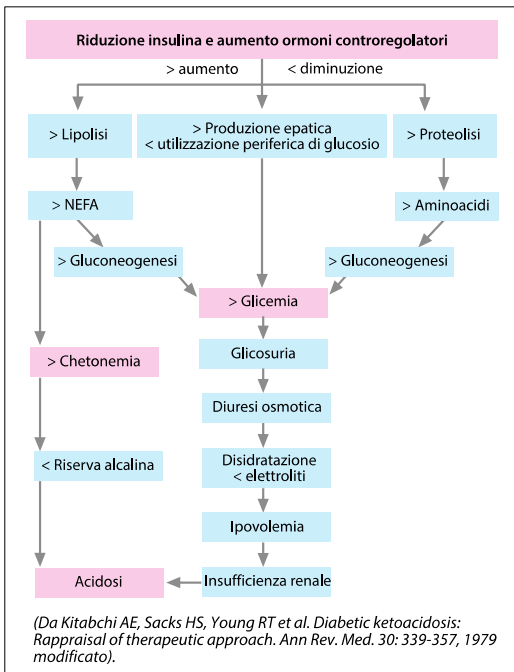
Riduzione insulina e aumento ormoni controregolatori

> aumento < diminuzione

> Lipolisi

> Produzione epatica < utilizzazione periferica di glucosio

> Proteolisi

> NEFA

> Aminoacidi

> Gluconeogenesi

> Gluconeogenesi

> Glicemia

> Chetonemia

Glicosuria

Diuresi osmotica

< Riserva alcalina

Disidratazione < elettroliti

Ipovolemia

Acidosi

Insufficienza renale

(Da Kitabchi AE, Sacks HS, Young RT et al. Diabetic ketoacidosis: Rappraisal of therapeutic approach. Ann Rev. Med. 30: 339-357, 1979 modificato).